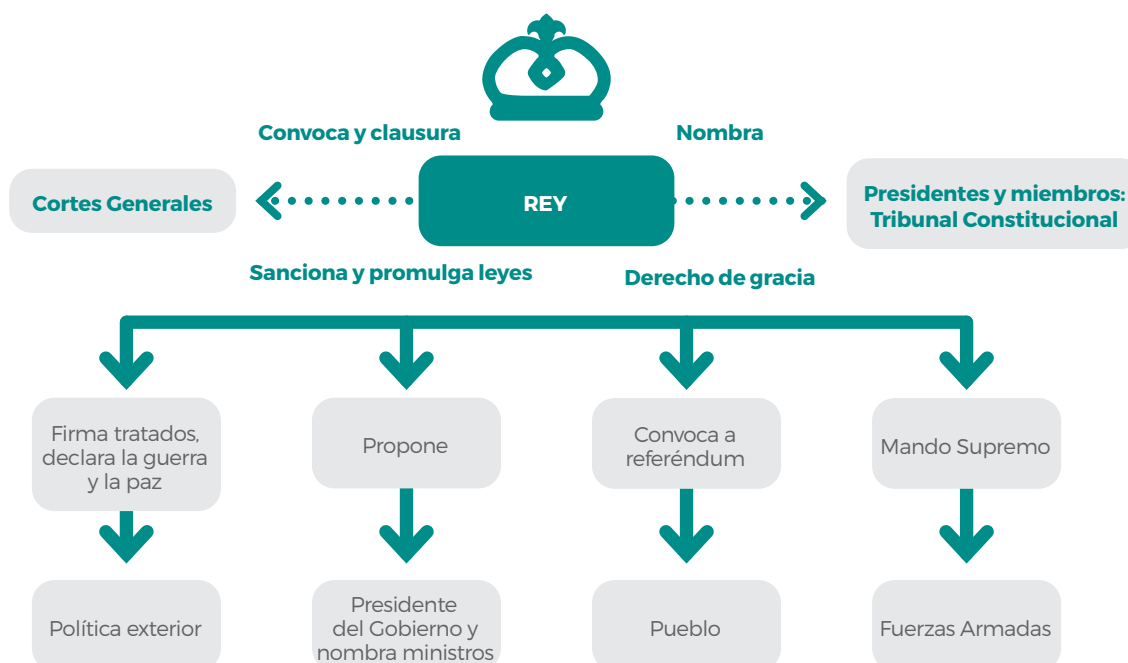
Convoca y clausura

Nombra

Cortes Generales

REY

Presidentes y miembros: Tribunal Constitucional

Sanciona y promulga leyes

Derecho de gracia

Firma tratados, declara la guerra y la paz

Propone

Convoca a referéndum

Mando Supremo

Política exterior

Presidente del Gobierno y nombra ministros

Pueblo

Fuerzas Armadas